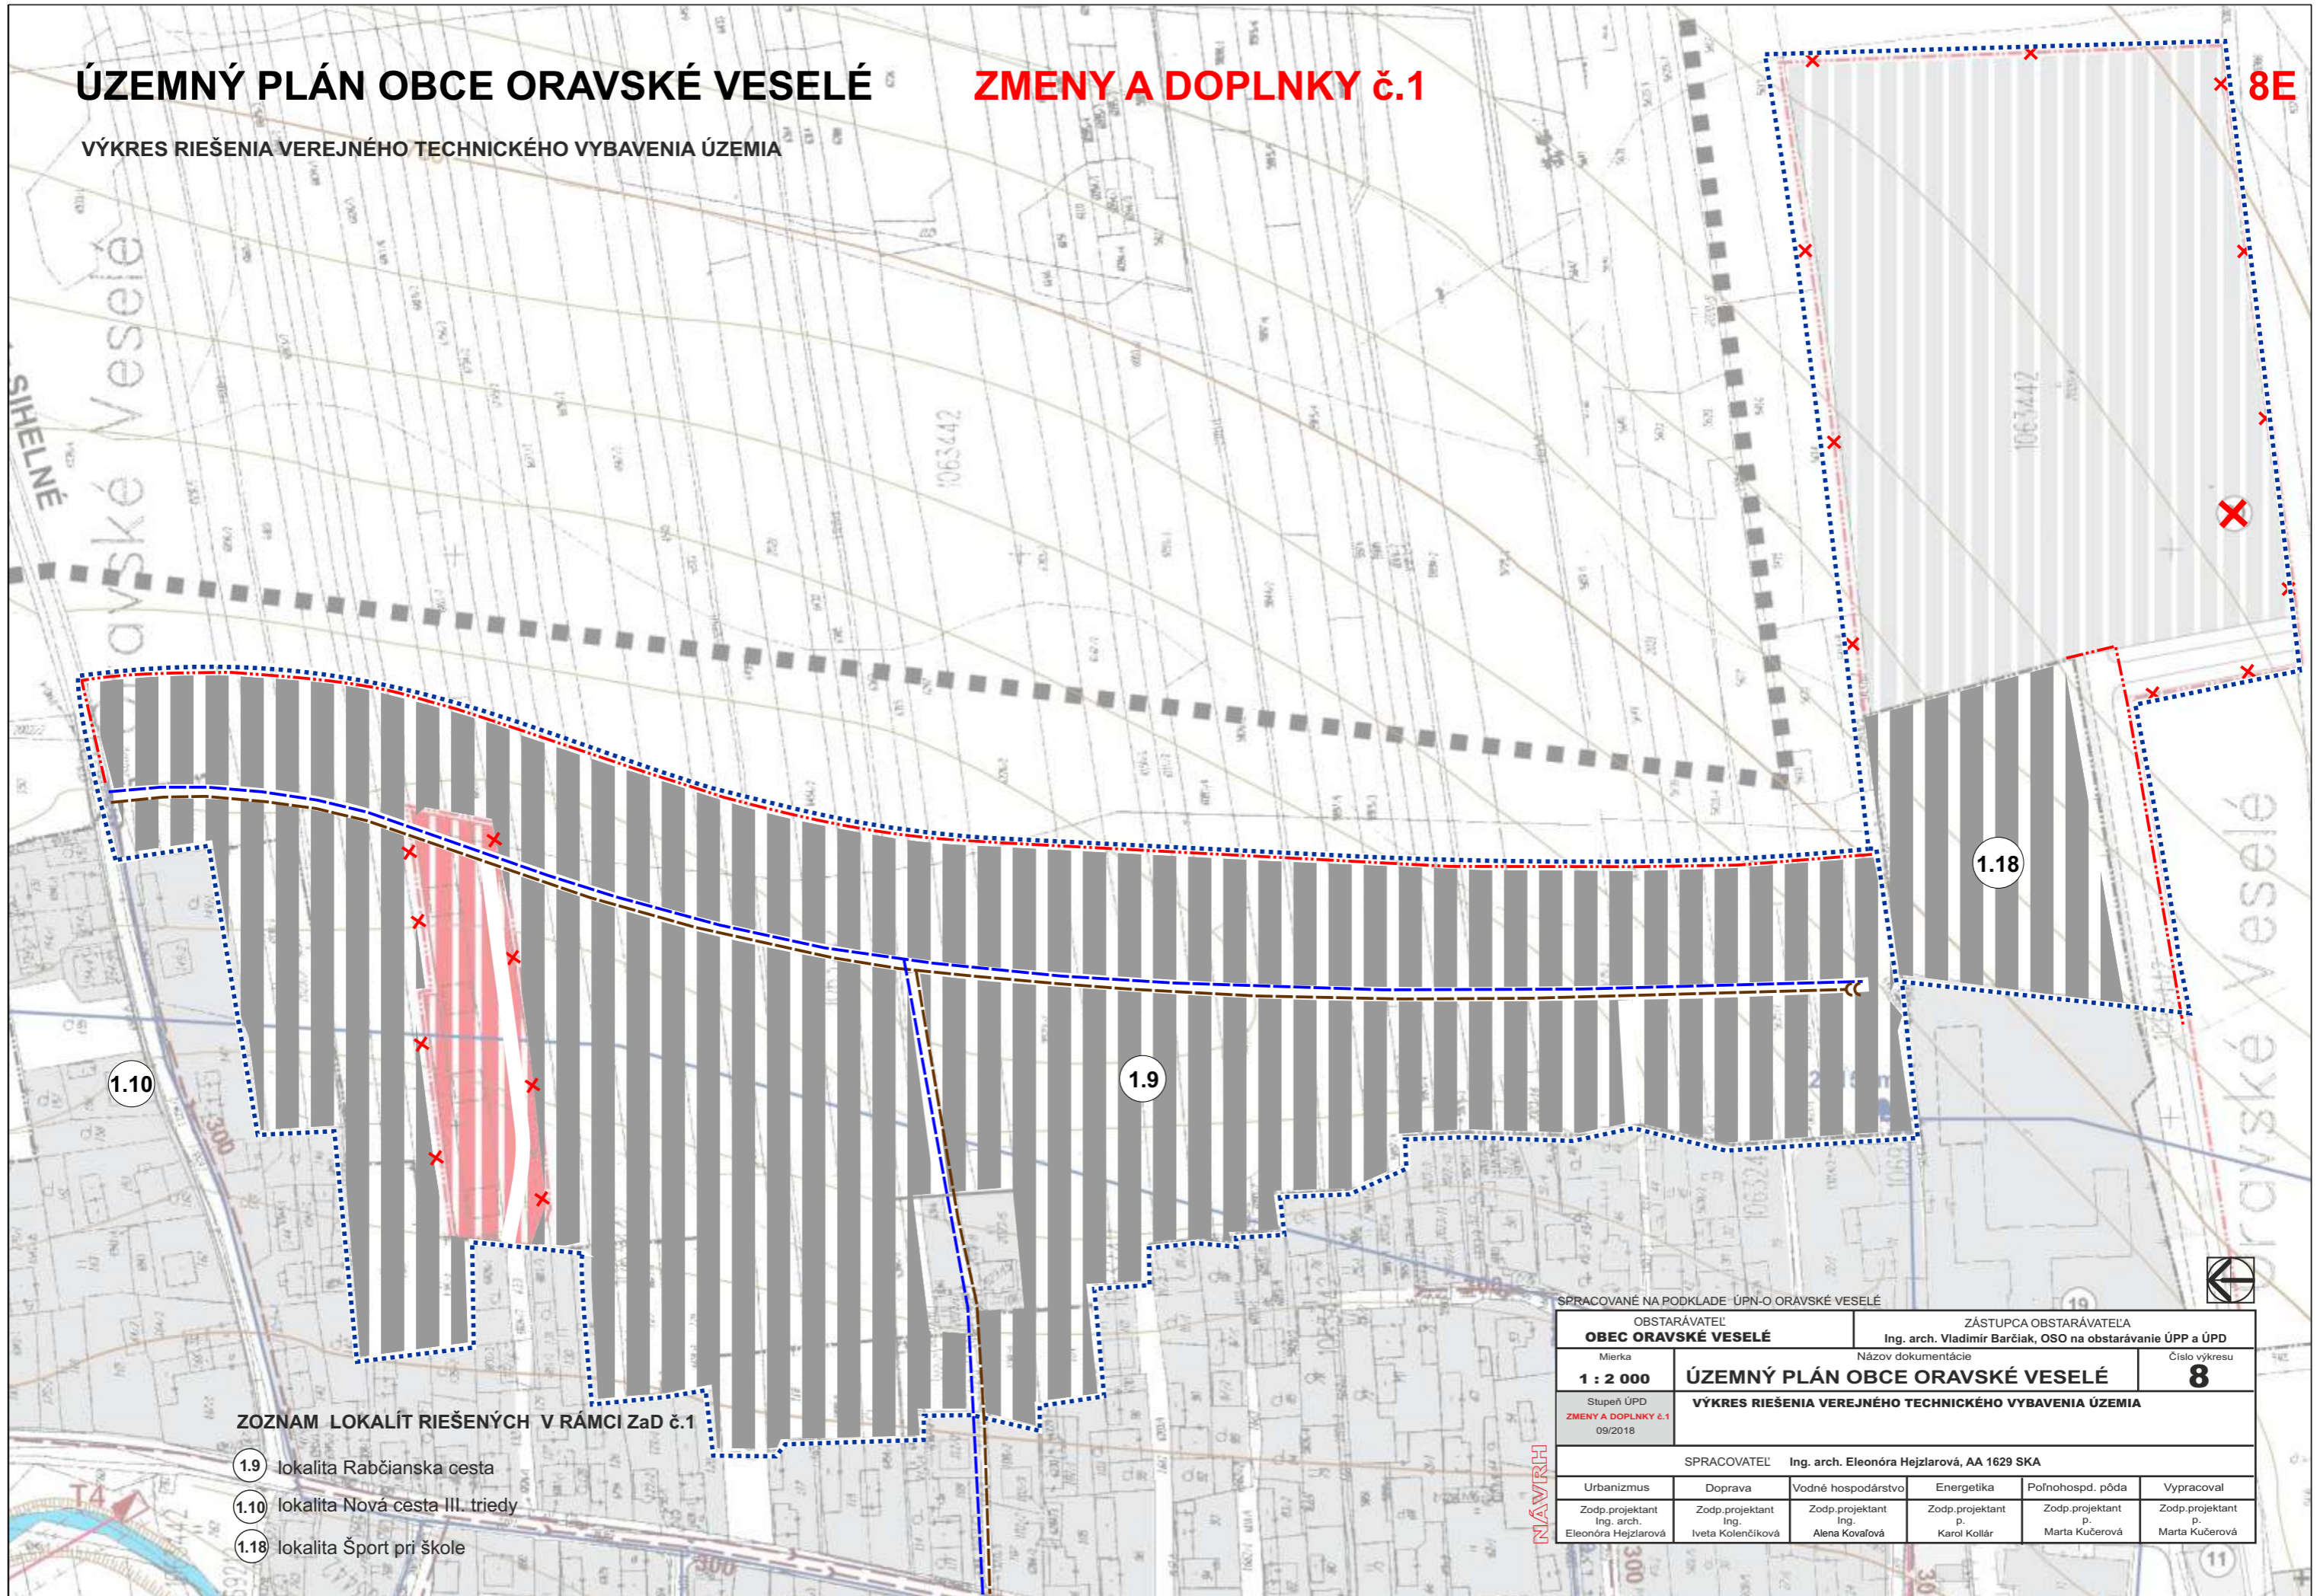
ÚZEMNÝ PLÁN OBCE ORAVSKÉ VESELÉ

ZMENY A DOPLNKY č.1

8E

VÝKRES RIEŠENIA VEREJNÉHO TECHNICKÉHO VYBAVENIA ÚZEMIA

SIHELNÉ

Oravské Veselé

1063442

1063442

1.18

1.9

1.10

Oravské Veselé

ZOZNAM LOKALÍT RIEŠENÝCH V RÁMCI ZaD č.1

1.9 lokalita Rabčianska cesta

1.10 lokalita Nová cesta III. triedy

1.18 lokalita Šport pri škole

NÁVRH

SPRACOVANÉ NA PODKLADE ÚPN-O ORAVSKÉ VESELÉ

| OBSTARÁVATEĽ OBEC ORAVSKÉ VESELÉ | ZÁSTUPCA OBSTARÁVATEĽA Ing. arch. Vladimír Barčiak, OSO na obstarávanie ÚPP a ÚPD | | | | |
|---|---|---|---|---|---|
| Mierka 1 : 2 000 | Názov dokumentácie ÚZEMNÝ PLÁN OBCE ORAVSKÉ VESELÉ | | | | Číslo výkresu 8 |
| Stupeň ÚPD ZMENY A DOPLNKY č.1 09/2018 | VÝKRES RIEŠENIA VEREJNÉHO TECHNICKÉHO VYBAVENIA ÚZEMIA | | | | |
| | SPRACOVATEĽ Ing. arch. Eleonóra Hejzlarová, AA 1629 SKA | | | | |
| Urbanizmus | Doprava | Vodné hospodárstvo | Energetika | Poľnohospd. pôda | Vypracoval |
| Zodp.projektant Ing. arch. Eleonóra Hejzlarová | Zodp.projektant Ing. Iveta Kolenčíková | Zodp.projektant Ing. Alena Kovaľová | Zodp.projektant p. Karol Kollár | Zodp.projektant p. Marta Kučerová | Zodp.projektant p. Marta Kučerová |